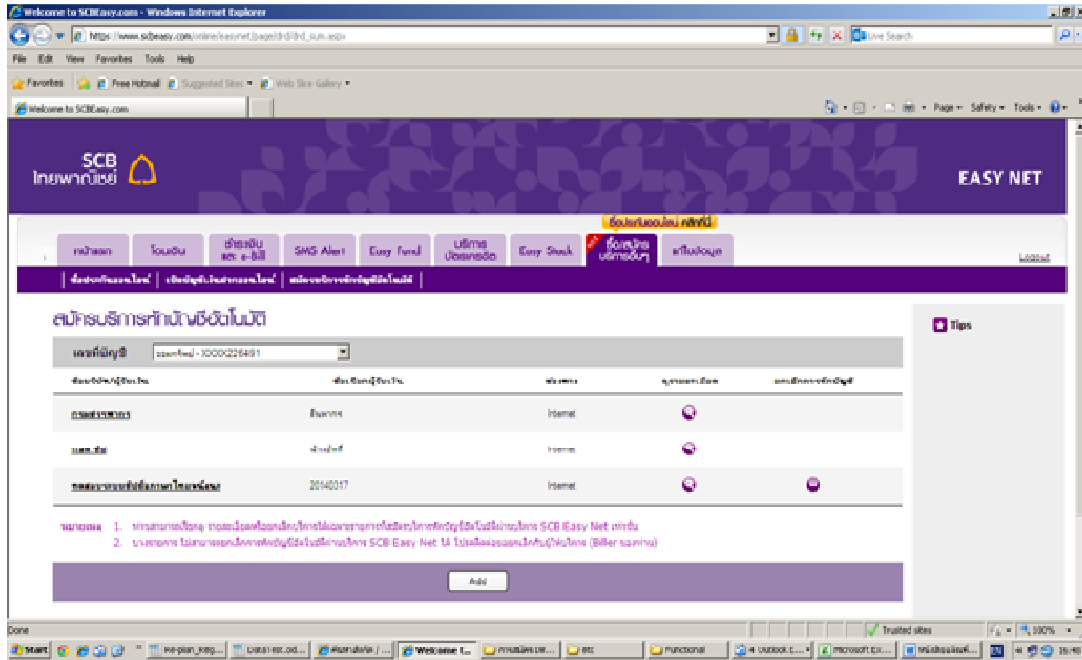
Welcome to SCBEasy.com - Windows Internet Explorer

https://www.scbeasy.com/online/easynet/page/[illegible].aspx

Live Search

File Edit View Favorites Tools Help

Favorites | Free Hotmail | Suggested Sites | Web Slice Gallery

Welcome to SCBEasy.com

Page Safety Tools

SCB ไทยพาณิชย์

EASY NET

ซื้อประกันออนไลน์ คลิกที่นี่

หน้าแรก | โอนเงิน | ชำระเงิน และ e-Bill | SMS Alert | Easy Fund | บริการ มือถือ | Easy Stock | ซื้อ/สมัคร บริการอื่นๆ | ข้อมูล

Logout

ซื้อประกันออนไลน์ | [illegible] | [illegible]

สมัครบริการหักบัญชีอัตโนมัติ

Tips

เลขที่บัญชี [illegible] - XXXX226491

| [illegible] | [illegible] | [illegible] | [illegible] | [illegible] |
|---|---|---|---|---|
| กรมสรรพากร | สินเทรา | Internet | | |
| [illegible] | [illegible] | Internet | | |
| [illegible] | 20140017 | Internet | | |

หมายเหตุ 1. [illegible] SCB Easy Net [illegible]
2. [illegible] SCB Easy Net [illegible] (Biller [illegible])

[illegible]

Done

Trusted sites

100%

Start | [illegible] | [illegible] | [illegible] | Welcome t... | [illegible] | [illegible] | Functional | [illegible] Outlook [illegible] | Microsoft Ex... | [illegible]